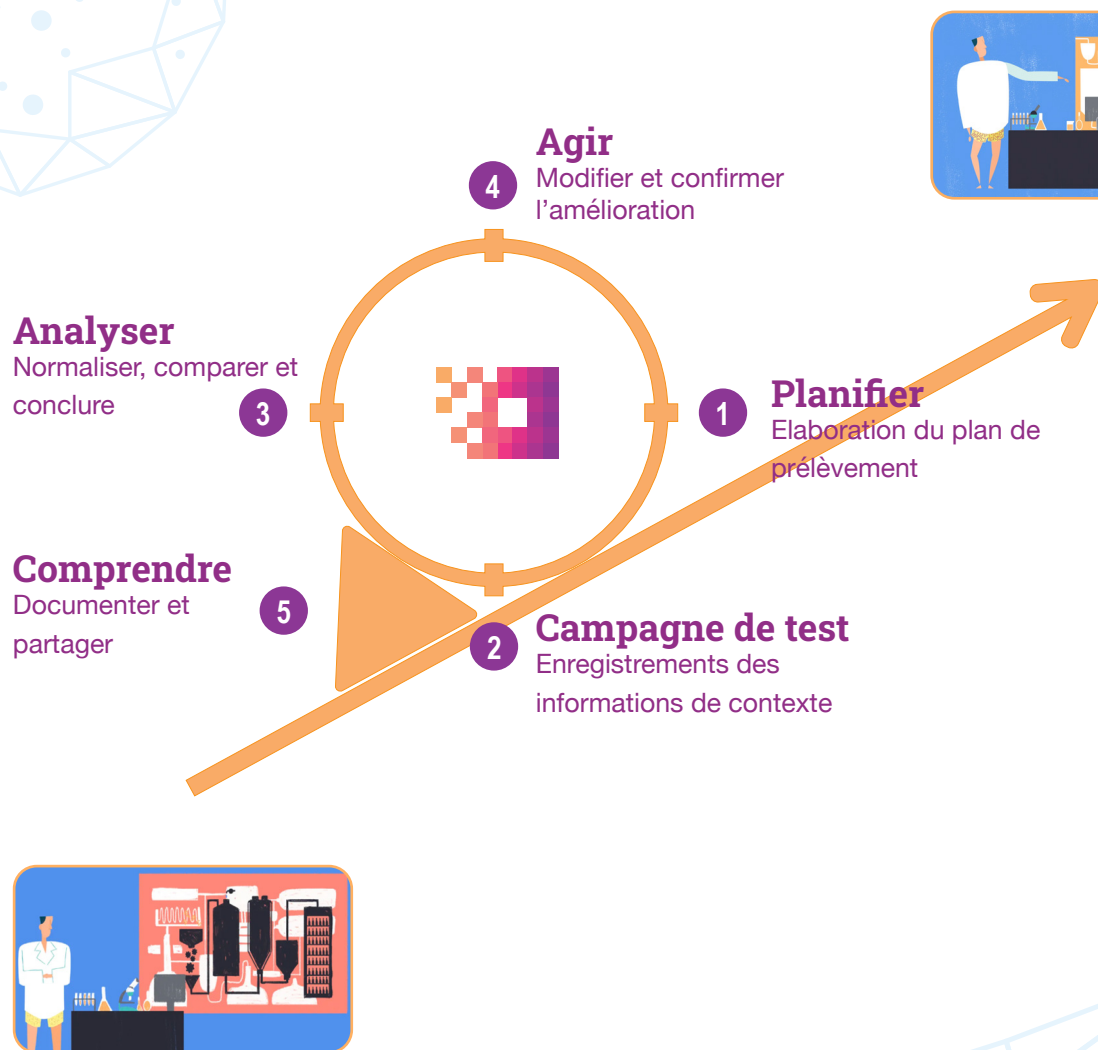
4
Agir
Modifier et confirmer l'amélioration

Analyser
Normaliser, comparer et conclure
3

1
Planifier
Elaboration du plan de prélèvement

Comprendre
Documenter et partager
5

2
Campagne de test
Enregistrements des informations de contexte